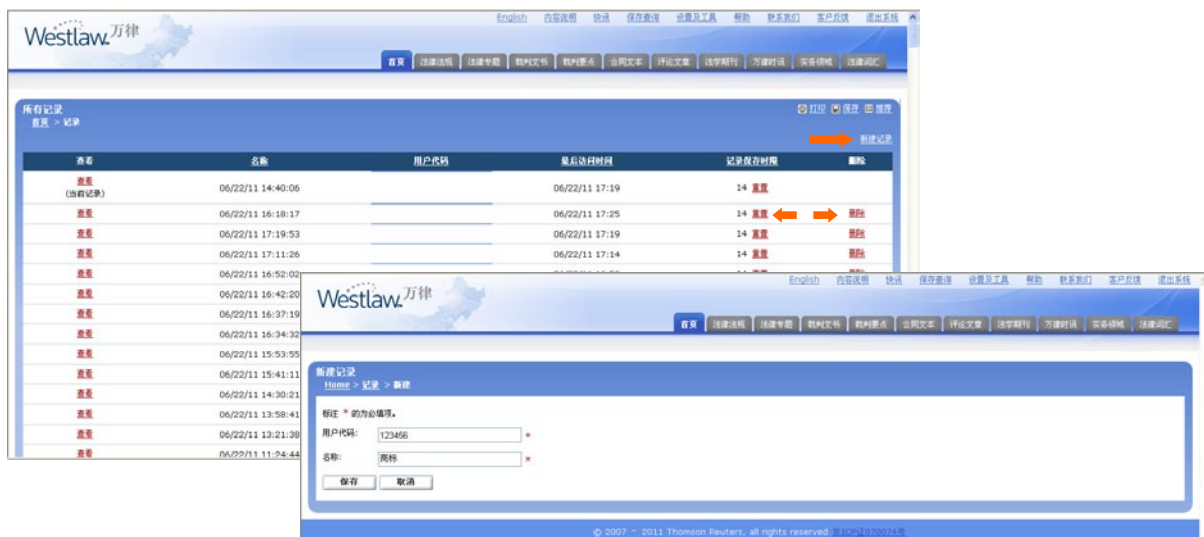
Westlaw.万律

English 内容说明 快讯 保存查询 设置及工具 帮助 联系我们 客户反馈 退出系统

首页 法律法规 法律专题 裁判文书 裁判要点 合同文本 评论文章 法学期刊 万律时讯 实务领域 法律词汇

所有记录
首页 > 记录

打印 保存 推荐

新建记录

| 查看 | 名称 | 用户代码 | 最后访问时间 | 记录保存时限 | 删除 |
|---|---|---|---|---|---|
| 查看 (当前记录) | 06/22/11 14:40:06 | | 06/22/11 17:19 | 14 重置 | |
| 查看 | 06/22/11 16:18:17 | | 06/22/11 17:25 | 14 重置 | 删除 |
| 查看 | 06/22/11 17:19:53 | | 06/22/11 17:19 | 14 重置 | 删除 |
| 查看 | 06/22/11 17:11:26 | | 06/22/11 17:14 | 14 重置 | 删除 |
| 查看 | 06/22/11 16:52:02 | | | | |
| 查看 | 06/22/11 16:42:20 | | | | |
| 查看 | 06/22/11 16:37:19 | | | | |
| 查看 | 06/22/11 16:34:32 | | | | |
| 查看 | 06/22/11 15:53:55 | | | | |
| 查看 | 06/22/11 15:41:11 | | | | |
| 查看 | 06/22/11 14:30:21 | | | | |
| 查看 | 06/22/11 13:58:41 | | | | |
| 查看 | 06/22/11 13:21:38 | | | | |
| 查看 | 06/22/11 11:24:44 | | | | |

Westlaw.万律

English 内容说明 快讯 保存查询 设置及工具 帮助 联系我们 客户反馈 退出系统

首页 法律法规 法律专题 裁判文书 裁判要点 合同文本 评论文章 法学期刊 万律时讯 实务领域 法律词汇

新建记录
Home > 记录 > 新建

标注 * 的为必填项。
用户代码: 123456 *
名称: 商标 *
保存 取消

© 2007 - 2011 Thomson Reuters, all rights reserved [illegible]